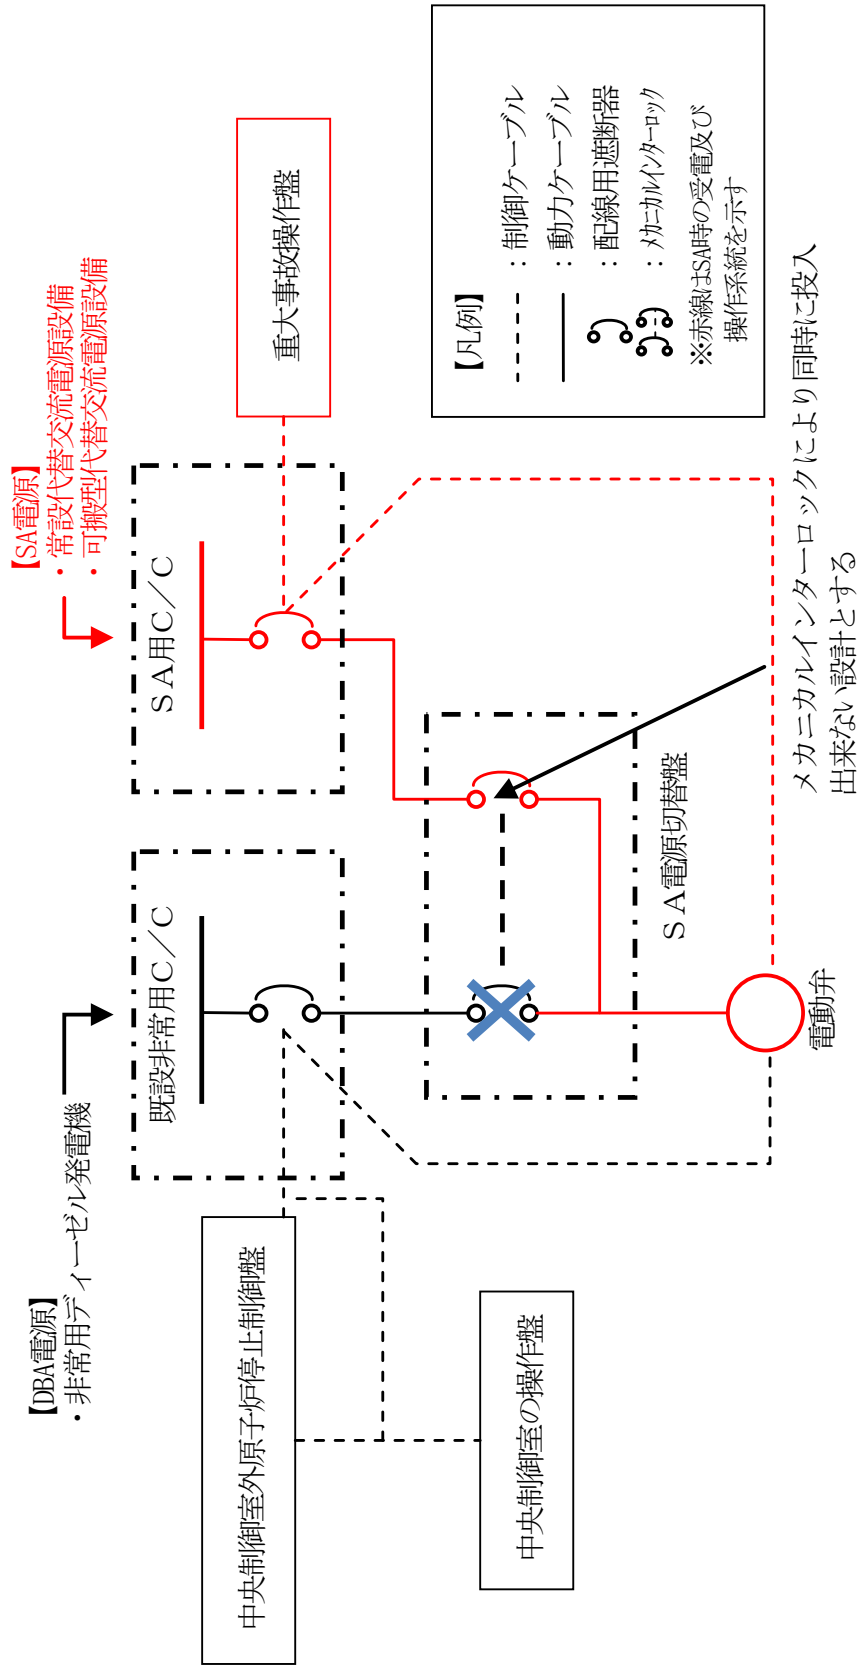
【凡例】
：制御ケーブル
：動力ケーブル
：配線用遮断器
：メカニカルインターロック
※赤線はSA時の受電及び操作系統を示す

重大事故操作盤

【SA電源】
・常設代替交流電源設備
・可搬型代替交流電源設備

SA用C／C

メカニカルインターロックにより同時に投入出来ない設計とする

SA電源切替盤

既設非常用C／C

電動弁

【DBA電源】
・非常用ディーゼル発電機

中央制御室外原子炉停止制御盤

中央制御室の操作盤